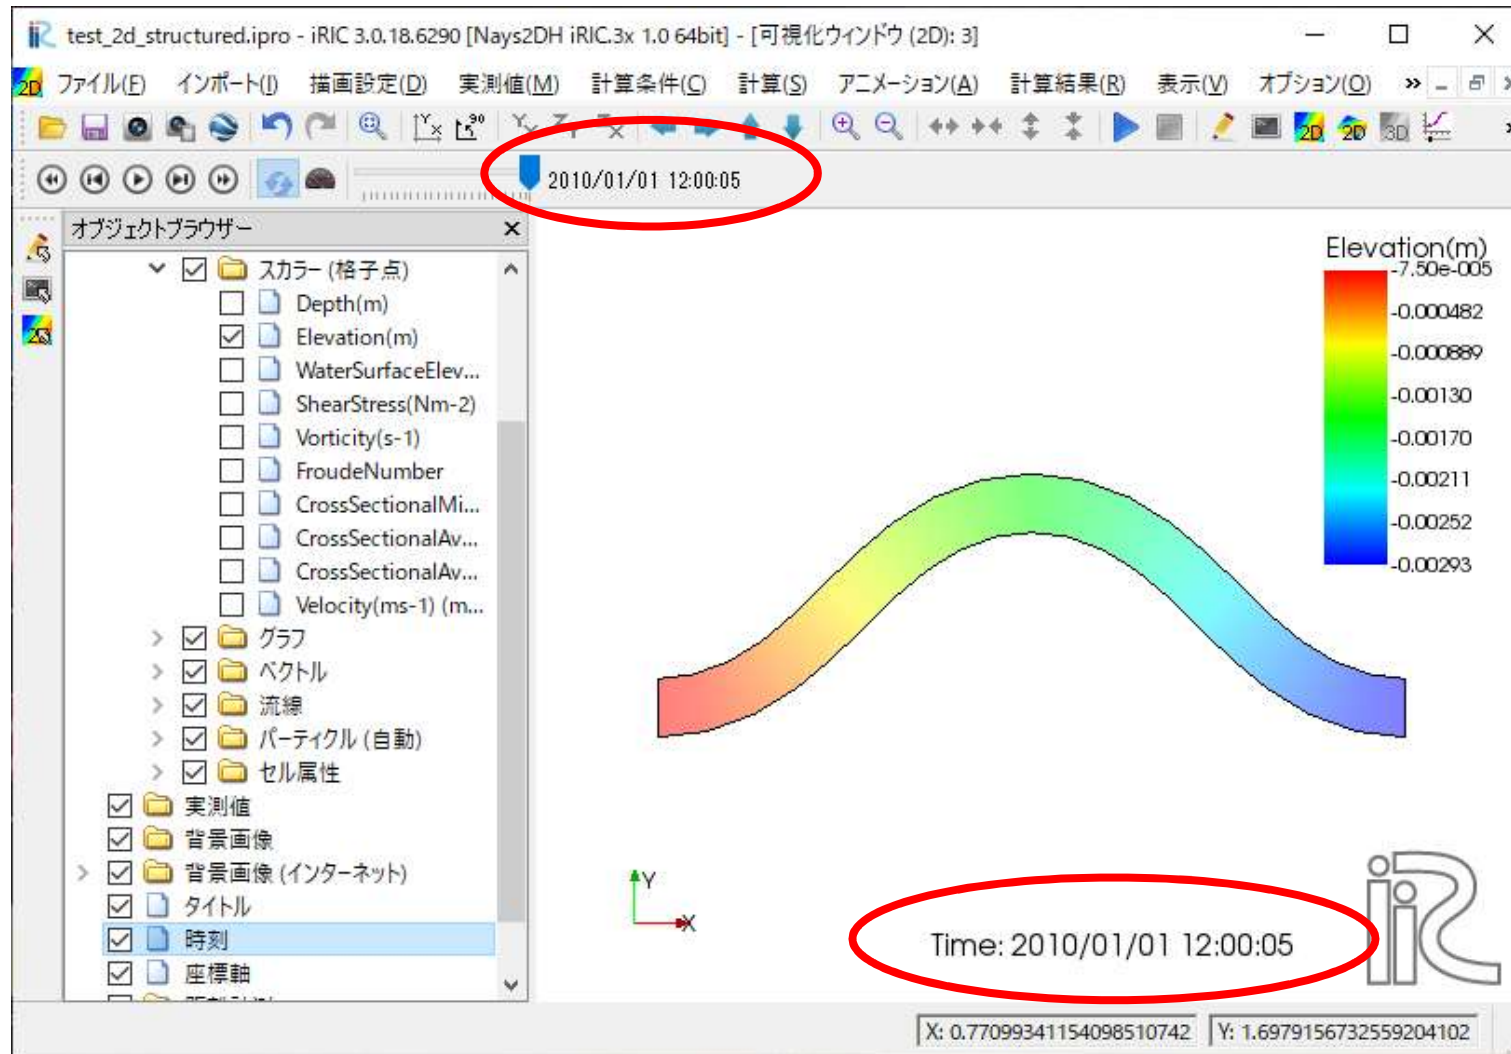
test_2d_structured.ipro - iRIC 3.0.18.6290 [Nays2DH iRIC.3x 1.0 64bit] - [可視化ウィンドウ (2D): 3]

2D ファイル(F) インポート(I) 描画設定(D) 実測値(M) 計算条件(C) 計算(S) アニメーション(A) 計算結果(R) 表示(V) オプション(O) »

2D 2D 3D

2010/01/01 12:00:05

オブジェクトブラウザー

スカラー (格子点)
Depth(m)
Elevation(m)
WaterSurfaceElev...
ShearStress(Nm-2)
Vorticity(s-1)
FroudeNumber
CrossSectionalMi...
CrossSectionalAv...
CrossSectionalAv...
Velocity(ms-1) (m...
グラフ
ベクトル
流線
パーティクル (自動)
セル属性
実測値
背景画像
背景画像 (インターネット)
タイトル
時刻
座標軸

Elevation(m)
-7.50e-005
-0.000482
-0.000889
-0.00130
-0.00170
-0.00211
-0.00252
-0.00293

Y
X

Time: 2010/01/01 12:00:05

X: 0.77099341154098510742 Y: 1.69791567325592041​02